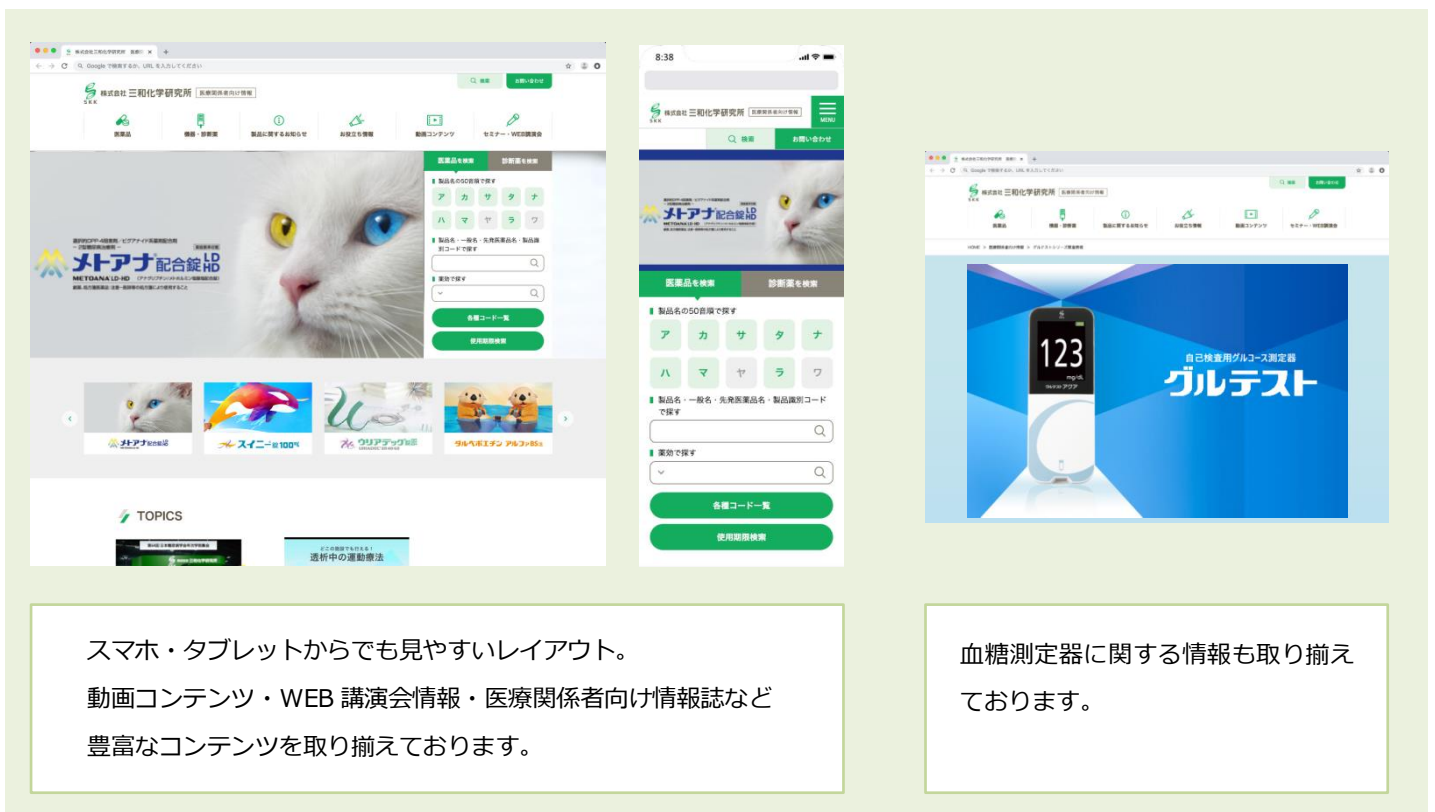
株式会社三和化学研究所 医療関係者向け情報

Q 検索 お問い合わせ

医薬品 機器・診断薬 製品に関するお知らせ お役立ち情報 動画コンテンツ セミナー・WEB講演会

医薬品を検索 診断薬を検索

製品名の50音順で探す

ア カ サ タ ナ
ハ マ ヤ ラ ワ

製品名・一般名・先発医薬品名・製品識別コードで探す

薬効で探す

各種コード一覧

使用期限検索

メトアナ配合錠 LD HD

METOANA LD·HD

メトアナ配合錠

スイニー錠100mg

ウリアデック錠

TOPICS

透析中の運動療法

8:38

株式会社三和化学研究所 医療関係者向け情報

MENU

Q 検索 お問い合わせ

メトアナ配合錠 LD HD

医薬品を検索 診断薬を検索

製品名の50音順で探す

ア カ サ タ ナ
ハ マ ヤ ラ ワ

製品名・一般名・先発医薬品名・製品識別コードで探す

薬効で探す

各種コード一覧

使用期限検索

株式会社三和化学研究所 医療関係者向け情報

123 mg/dL

自己検査用グルコース測定器

グルテスト

スマホ・タブレットからでも見やすいレイアウト。
動画コンテンツ・WEB 講演会情報・医療関係者向け情報誌など豊富なコンテンツを取り揃えております。

血糖測定器に関する情報も取り揃えております。